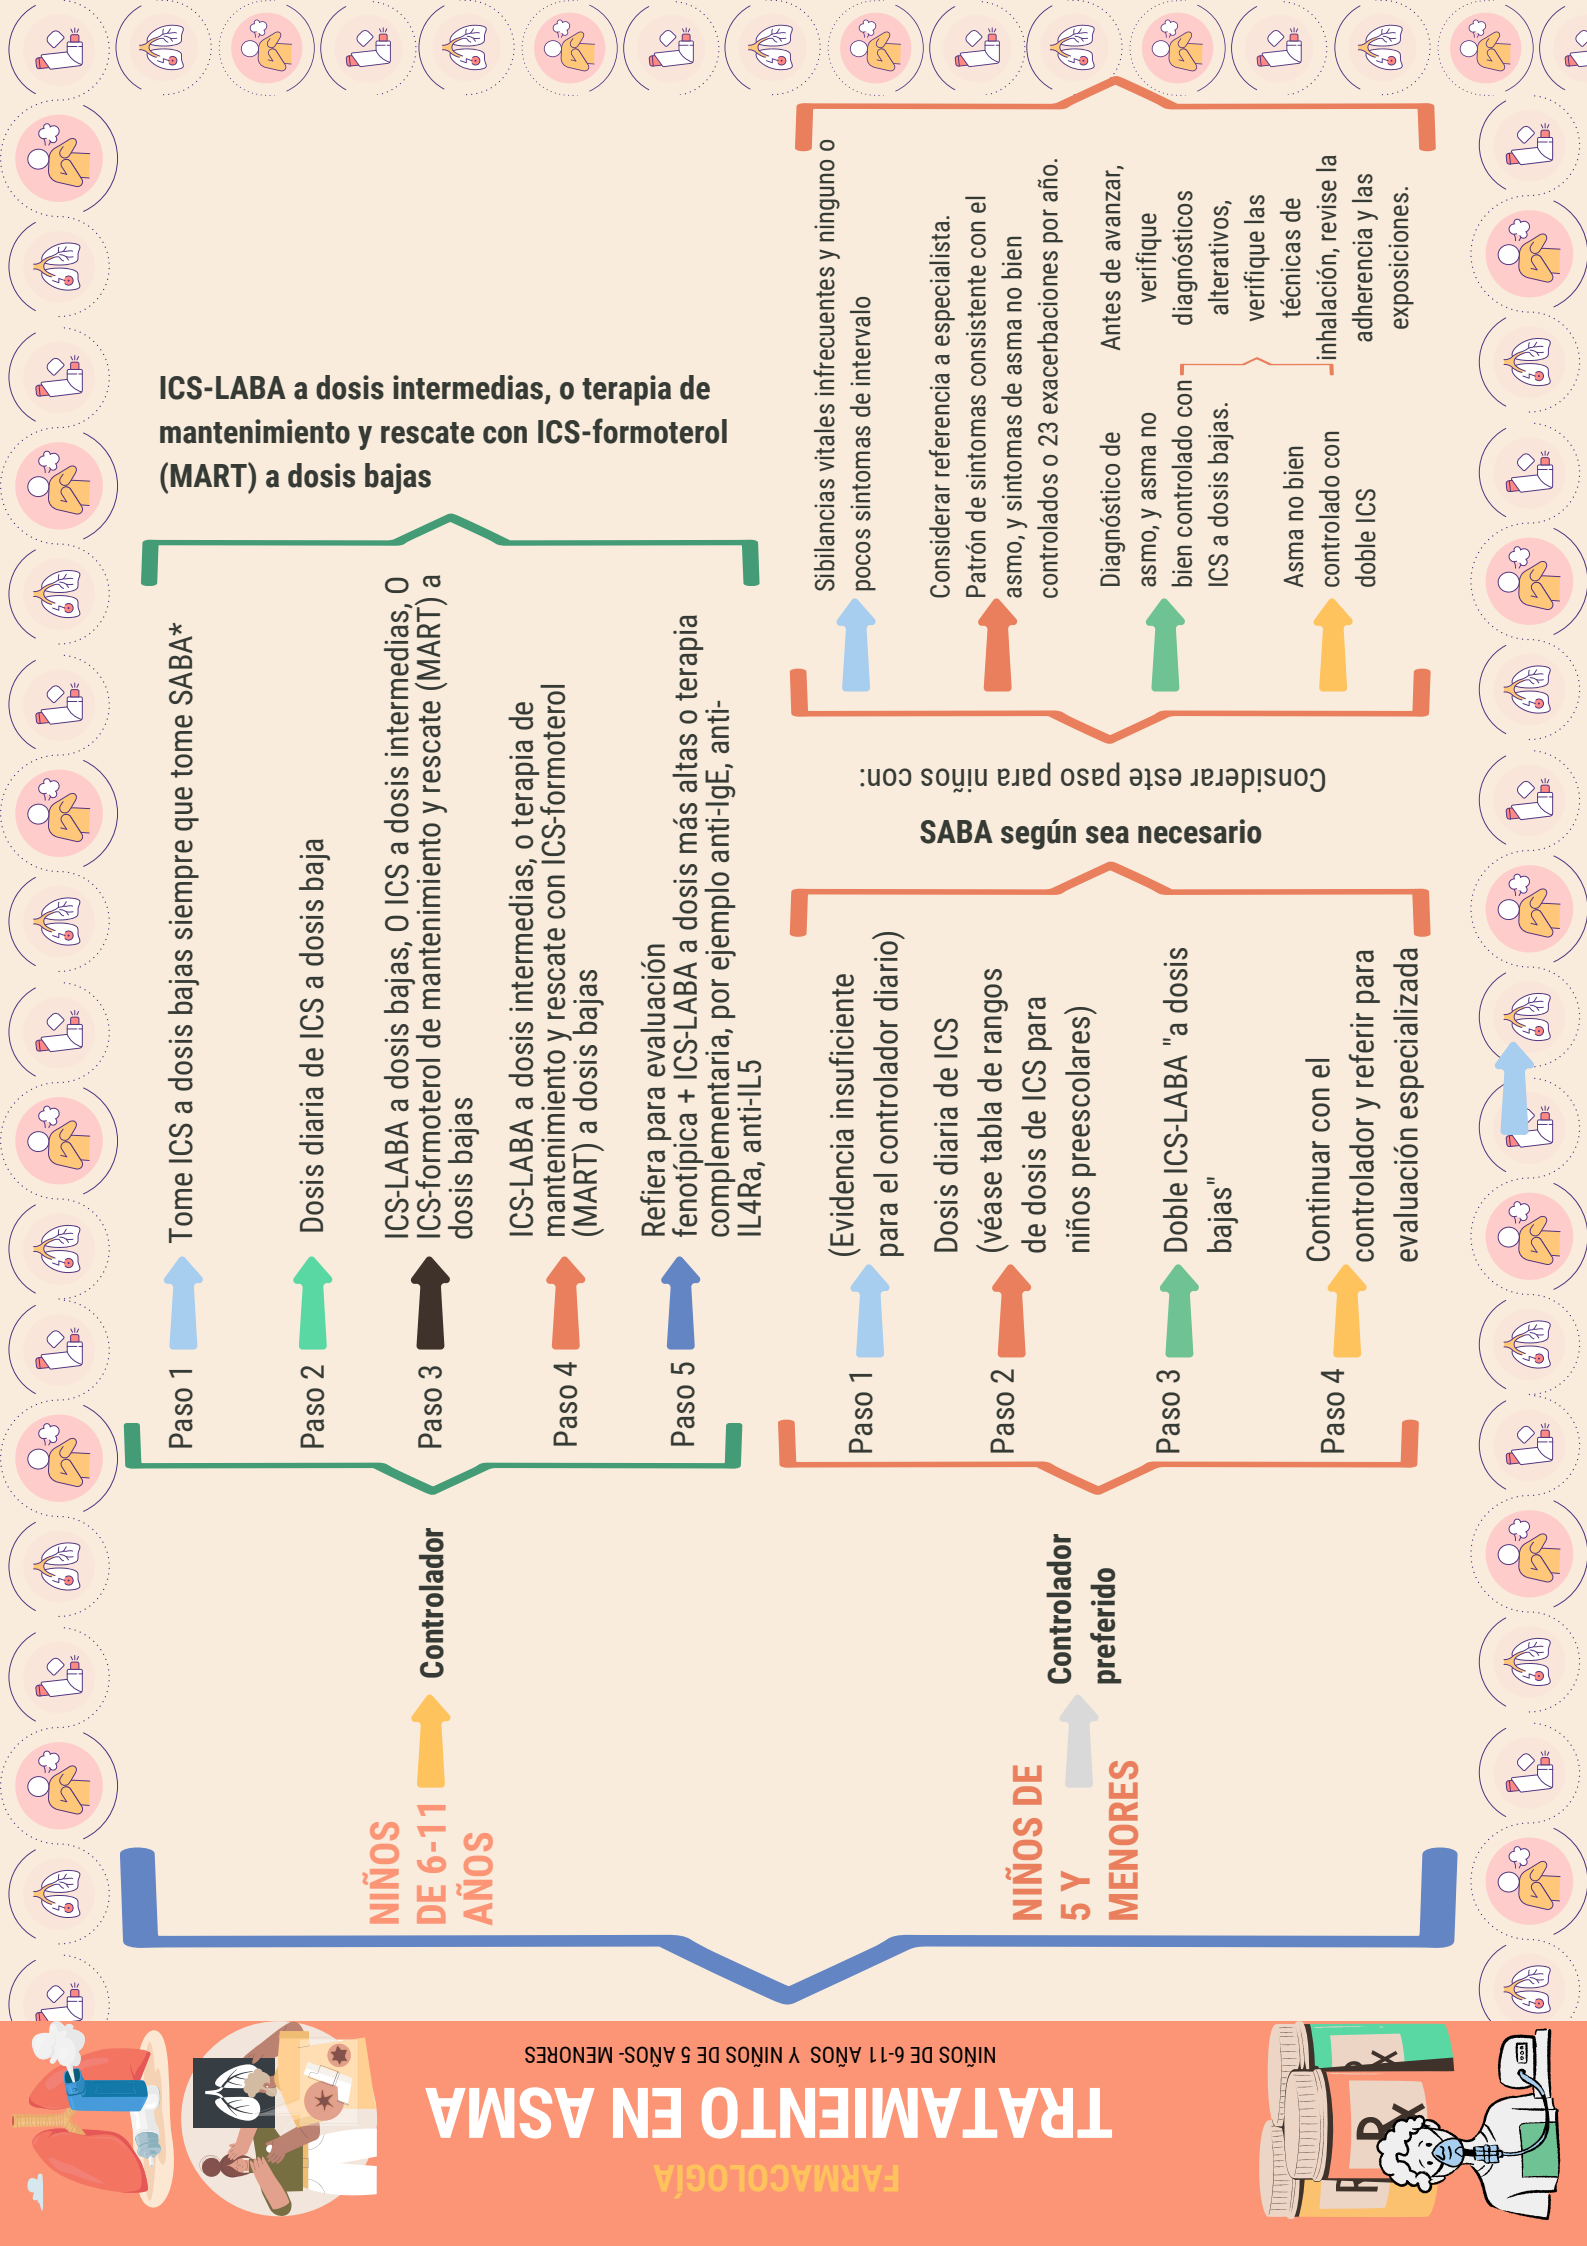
FARMACOLOGÍA

TRATAMIENTO EN ASMA

NIÑOS DE 6-11 AÑOS Y NIÑOS DE 5 AÑOS- MENORES

NIÑOS DE 6-11 AÑOS

Controlador

Paso 1
Tome ICS a dosis bajas siempre que tome SABA*

Paso 2
Dosis diaria de ICS a dosis baja

Paso 3
ICS-LABA a dosis bajas, O ICS a dosis intermedias, O ICS-formoterol de mantenimiento y rescate (MART) a dosis bajas

Paso 4
ICS-LABA a dosis intermedias, o terapia de mantenimiento y rescate con ICS-formoterol (MART) a dosis bajas

Paso 5
Refiera para evaluación fenotípica + ICS-LABA a dosis más altas o terapia complementaria, por ejemplo anti-IgE, anti-IL4Ra, anti-IL5

ICS-LABA a dosis intermedias, o terapia de mantenimiento y rescate con ICS-formoterol (MART) a dosis bajas

NIÑOS DE 5 Y MENORES

Controlador preferido

Paso 1
(Evidencia insuficiente para el controlador diario)

Paso 2
Dosis diaria de ICS (véase tabla de rangos de dosis de ICS para niños preescolares)

Paso 3
Doble ICS-LABA "a dosis bajas"

Paso 4
Continuar con el controlador y referir para evaluación especializada

SABA según sea necesario

Considerar este paso para niños con:

Sibilancias vitales infrecuentes y ninguno o pocos síntomas de intervalo

Considerar referencia a especialista. Patrón de síntomas consistente con el asmo, y síntomas de asma no bien controlados o 23 exacerbaciones por año.

Diagnóstico de asmo, y asma no bien controlado con ICS a dosis bajas.

Asma no bien controlado con doble ICS

Antes de avanzar, verifique diagnósticos alterativos, verifique las técnicas de inhalación, revise la adherencia y las exposiciones.